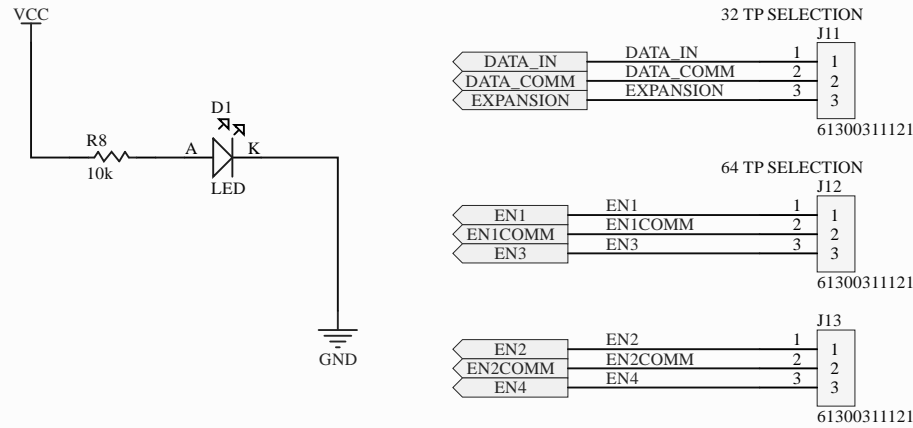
VCC

R8
10k

D1
A K
LED

GND

32 TP SELECTION
J11
DATA_IN
DATA_COMM
EXPANSION
DATA_IN
DATA_COMM
EXPANSION
1
2
3
1
2
3
61300311121

64 TP SELECTION
J12
EN1
EN1COMM
EN3
EN1
EN1COMM
EN3
1
2
3
1
2
3
61300311121

J13
EN2
EN2COMM
EN4
EN2
EN2COMM
EN4
1
2
3
1
2
3
61300311121